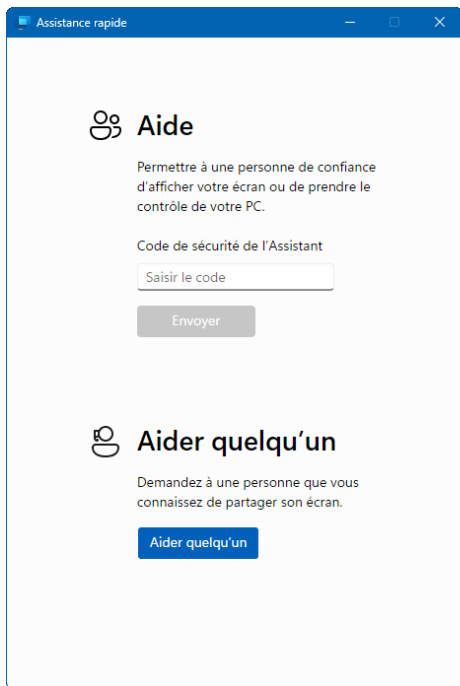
Assistance rapide

Aide

Permettre à une personne de confiance d'afficher votre écran ou de prendre le contrôle de votre PC.

Code de sécurité de l'Assistant

Saisir le code

Envoyer

Aider quelqu'un

Demandez à une personne que vous connaissez de partager son écran.

Aider quelqu'un